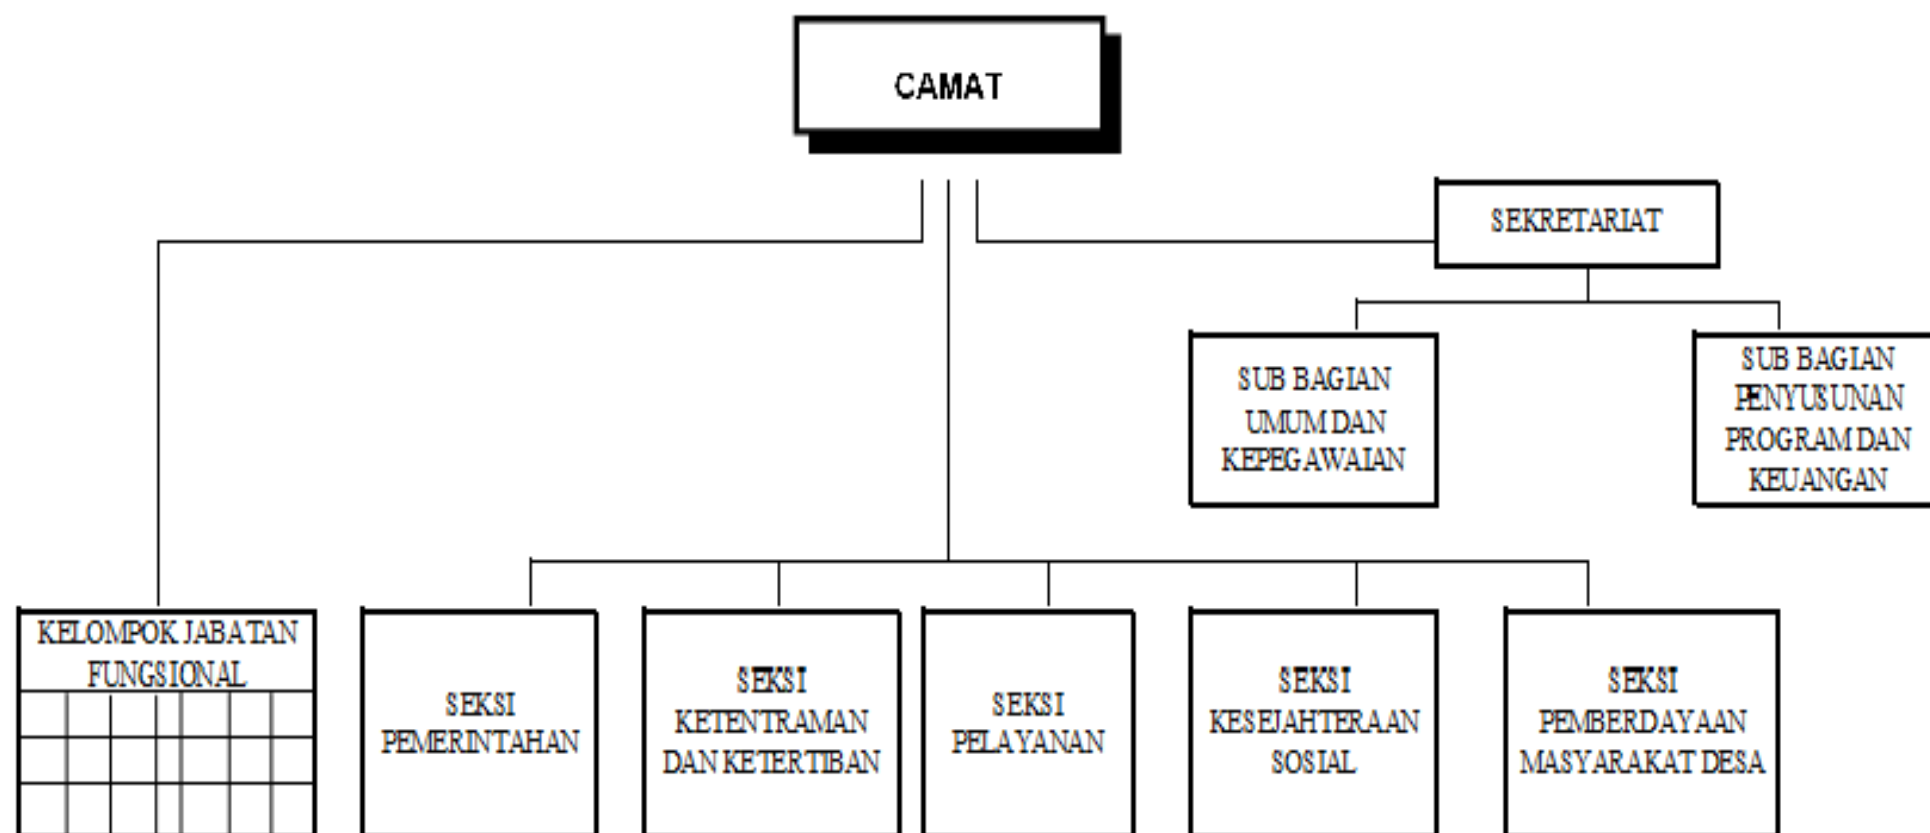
CAMAT

SEKRETARIAT

SUB BAGIAN UMUM DAN KEPEGAWAIAN

SUB BAGIAN PENYUSUNAN PROGRAM DAN KEUANGAN

KELOMPOK JABATAN FUNGSIONAL

SEKSI PEMERINTAHAN

SEKSI KETENTRAMAN DAN KETERTIBAN

SEKSI PELAYANAN

SEKSI KESEJAHTERAAN SOSIAL

SEKSI PEMBERDAYAAN MASYARAKAT DESA